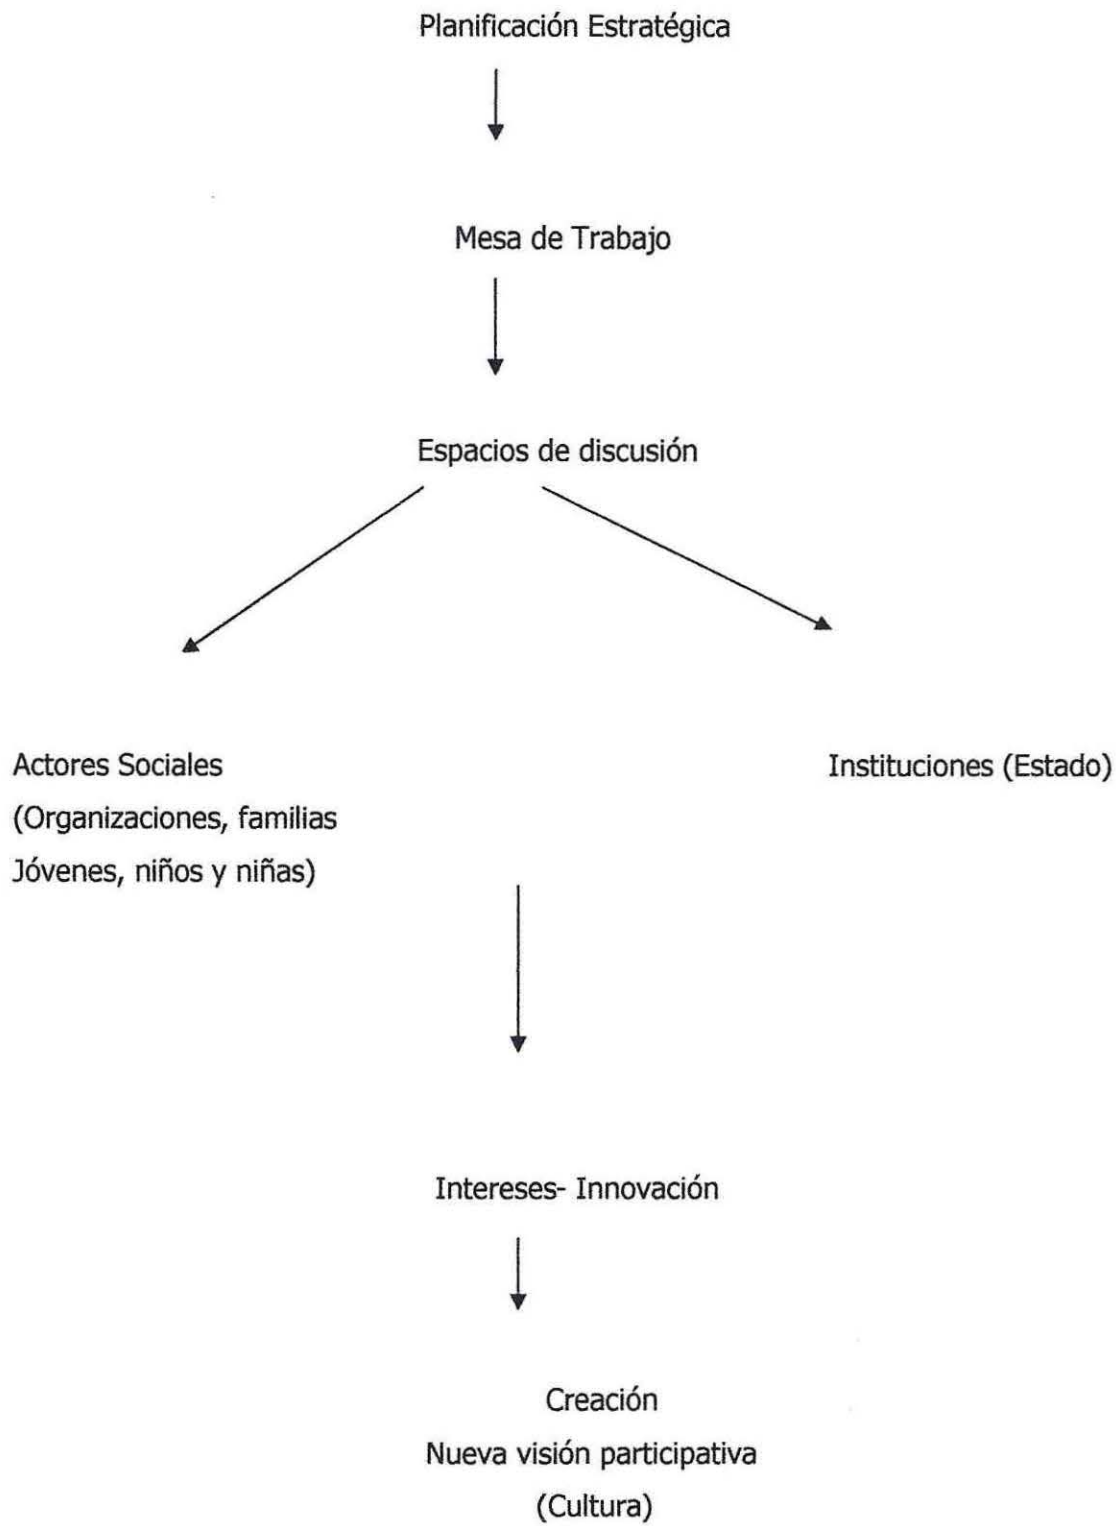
Planificación Estratégica

Mesa de Trabajo

Espacios de discusión

Actores Sociales
(Organizaciones, familias
Jóvenes, niños y niñas)

Instituciones (Estado)

Intereses- Innovación

Creación
Nueva visión participativa
(Cultura)